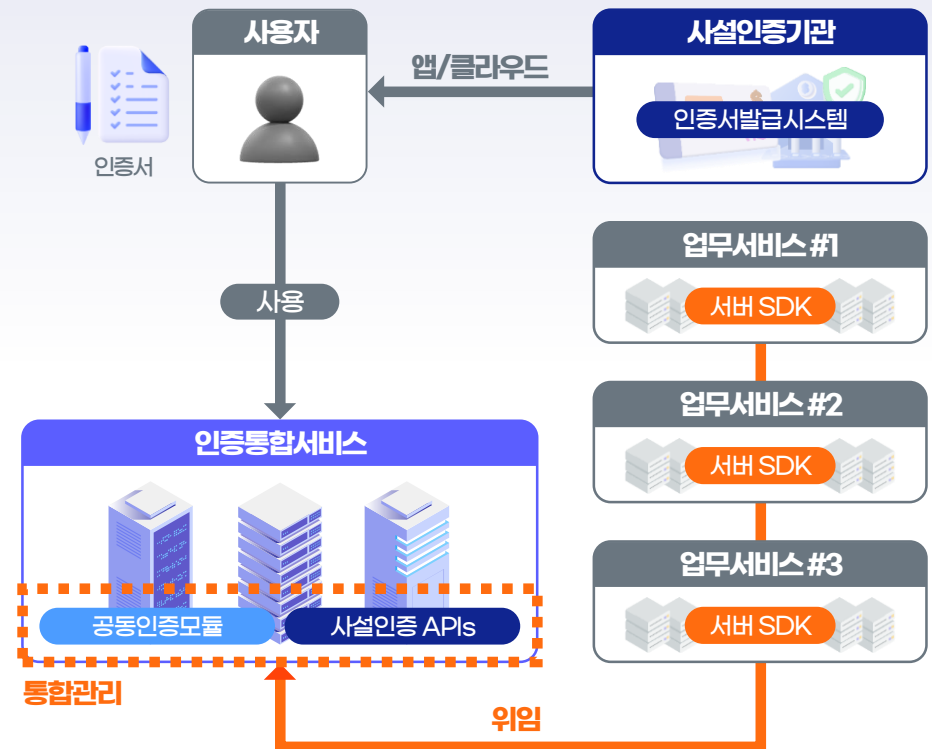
사용자

인증서

앱/클라우드

사설인증기관

인증서발급시스템

업무서비스 #1

서버 SDK

사용

업무서비스 #2

서버 SDK

인증통합서비스

업무서비스 #3

서버 SDK

공동인증모듈

사설인증 APIs

통합관리

위임